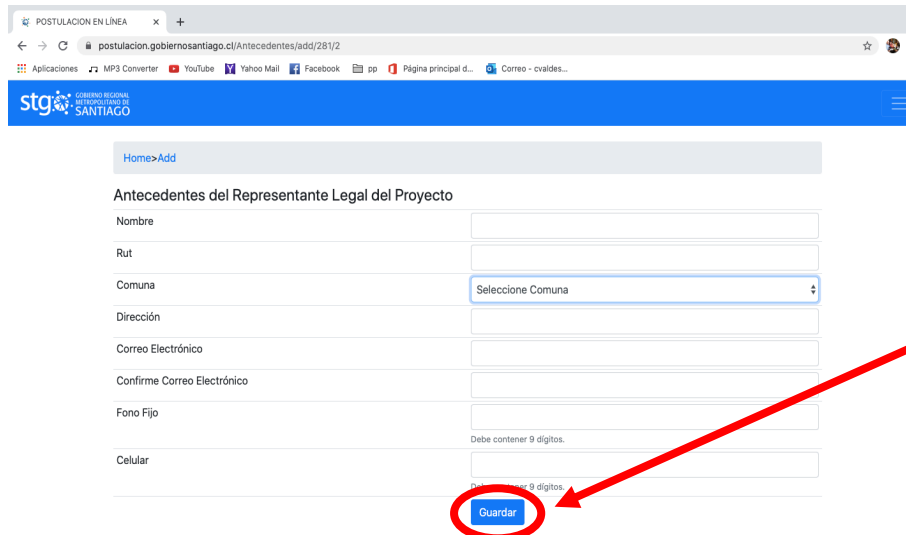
POSTULACION EN LÍNEA × +

postulacion.gobiernosantiago.cl/Antecedentes/add/281/2

Aplicaciones MP3 Converter YouTube Yahoo Mail Facebook pp Página principal d... Correo - cvaldes...

stgo GOBIERNO REGIONAL METROPOLITANO DE SANTIAGO

Home>Add

Antecedentes del Representante Legal del Proyecto

| | |
|---|---|
| Nombre | |
| Rut | |
| Comuna | Seleccione Comuna |
| Dirección | |
| Correo Electrónico | |
| Confirme Correo Electrónico | |
| Fono Fijo | Debe contener 9 dígitos. |
| Celular | De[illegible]ener 9 dígitos. |

Guardar